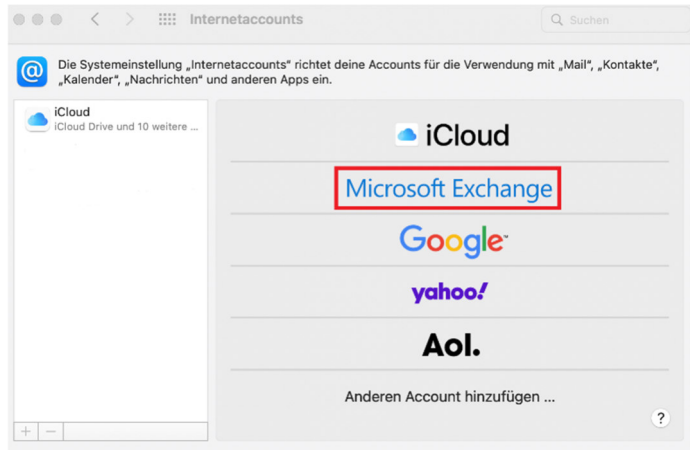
Internetaccounts

Suchen

Die Systemeinstellung „Internetaccounts“ richtet deine Accounts für die Verwendung mit „Mail“, „Kontakte“, „Kalender“, „Nachrichten“ und anderen Apps ein.

iCloud
iCloud Drive und 10 weitere ...

iCloud

Microsoft Exchange

Google

yahoo!

Aol.

Anderen Account hinzufügen ...

+ −

?